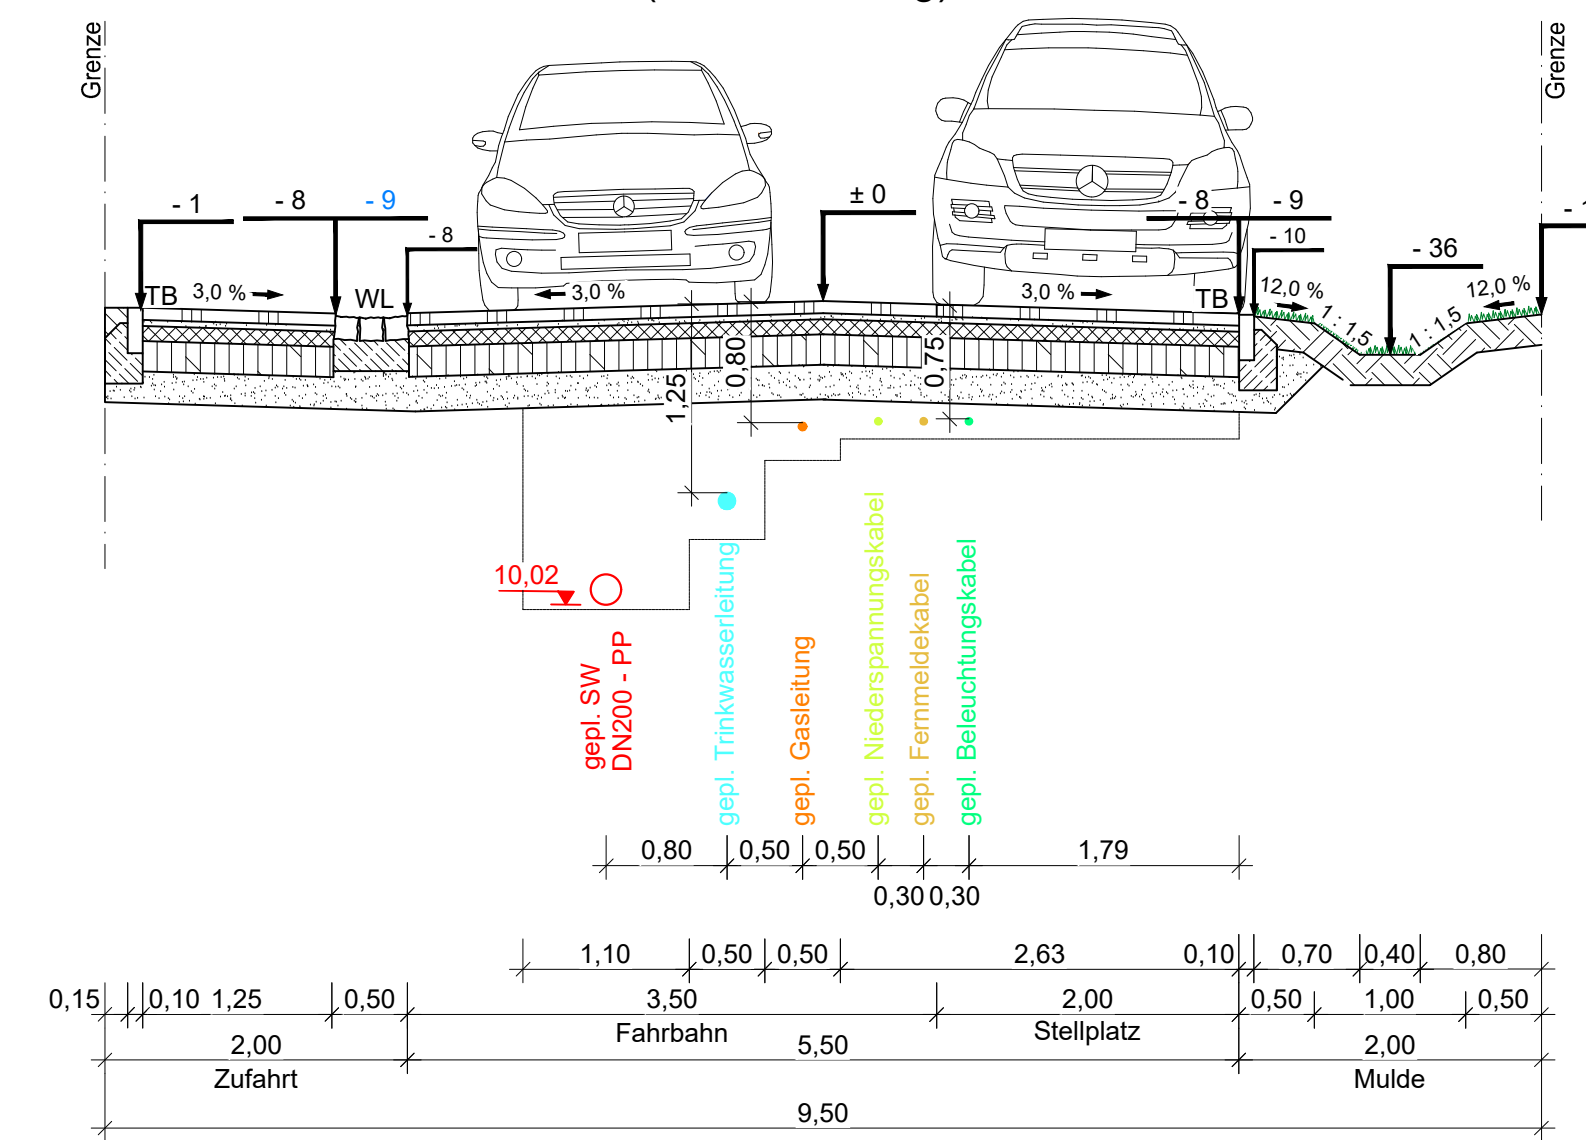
Grenze

Grenze

- 1
- 8
- 9
- 8
± 0
- 8
- 9
- 10
- 36

TB
3,0 %
WL
3,0 %
3,0 %
TB
12,0 %
1 : 1,5
1 : 1,5
12,0 %

1,25
0,80
0,75

10,02

gepl. SW DN200 - PP
gepl. Trinkwasserleitung
gepl. Gasleitung
gepl. Niederspannungskabel
gepl. Fernmeldekabel
gepl. Beleuchtungskabel

0,80
0,50
0,50
1,79
0,30
0,30

1,10
0,50
0,50
2,63
0,10
0,70
0,40
0,80

0,15
0,10
1,25
0,50
3,50
2,00
0,50
1,00
0,50

Fahrbahn
Stellplatz

2,00
5,50
2,00

Zufahrt
Mulde

9,50